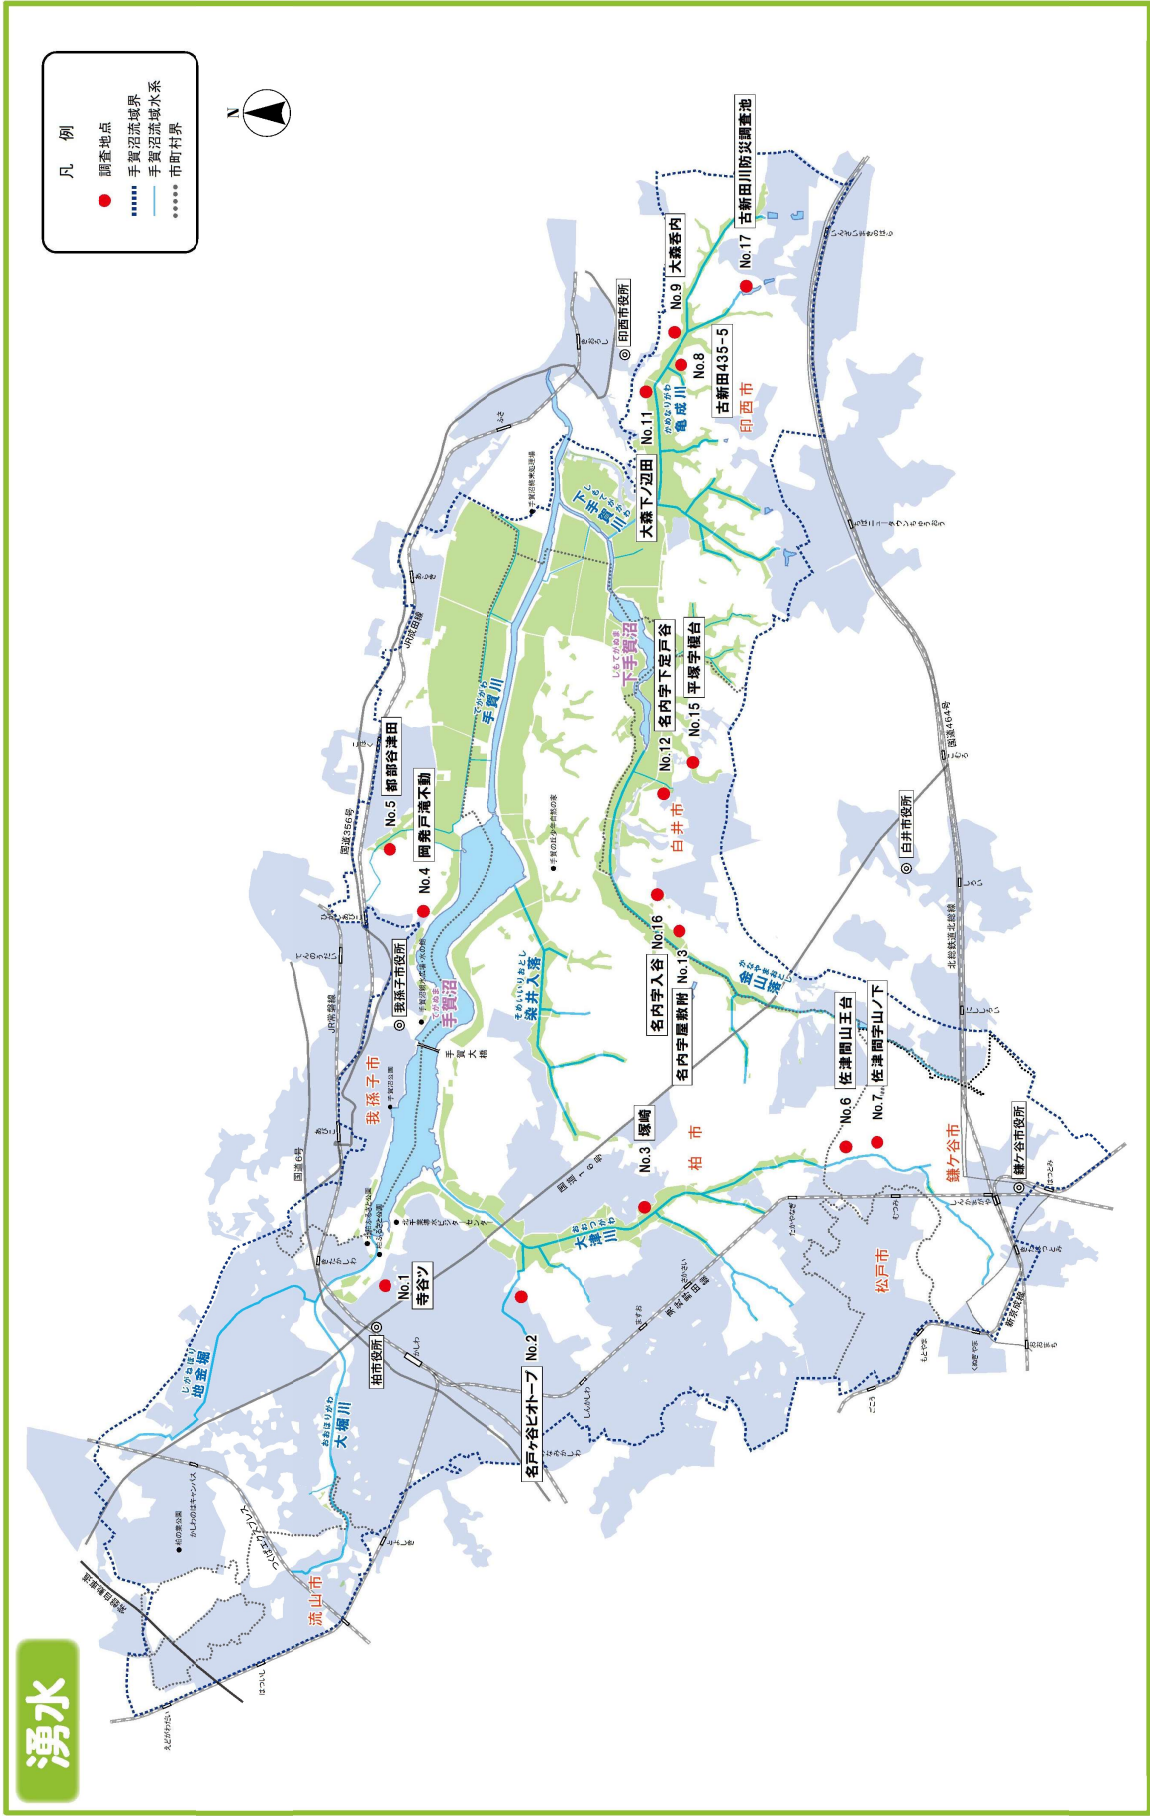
凡 例
調査地点
手賀沼流域界
手賀沼流域水系
市町村界

N

湧水

No.1 寺谷ツ
No.2 名戸ヶ谷ビオトープ
No.3 塚崎
No.4 岡発戸滝不動
No.5 都部谷津田
No.6 佐津間山王台
No.7 佐津間字山ノ下
No.8 古新田435-5
No.9 大森呑内
No.11 大森下ノ辺田
No.12 名内字下定戸谷
No.13 名内字屋敷附
No.15 平塚字榎台
No.16 名内字入谷
No.17 古新田川防災調査池

柏市役所
我孫子市役所
印西市役所
白井市役所
鎌ケ谷市役所

柏市
我孫子市
印西市
白井市
鎌ケ谷市
松戸市
流山市

手賀沼
下手賀沼
手賀川
下手賀川
亀成川
染井入落
金山落
大津川
大堀川
地金堀

手賀大橋
国道356号
国道16号
国道6号
国道464号
JR成田線
JR常磐線
北総鉄道北総線
東武野田線
新京成線
首都圏新都市鉄道
つくばエクスプレス